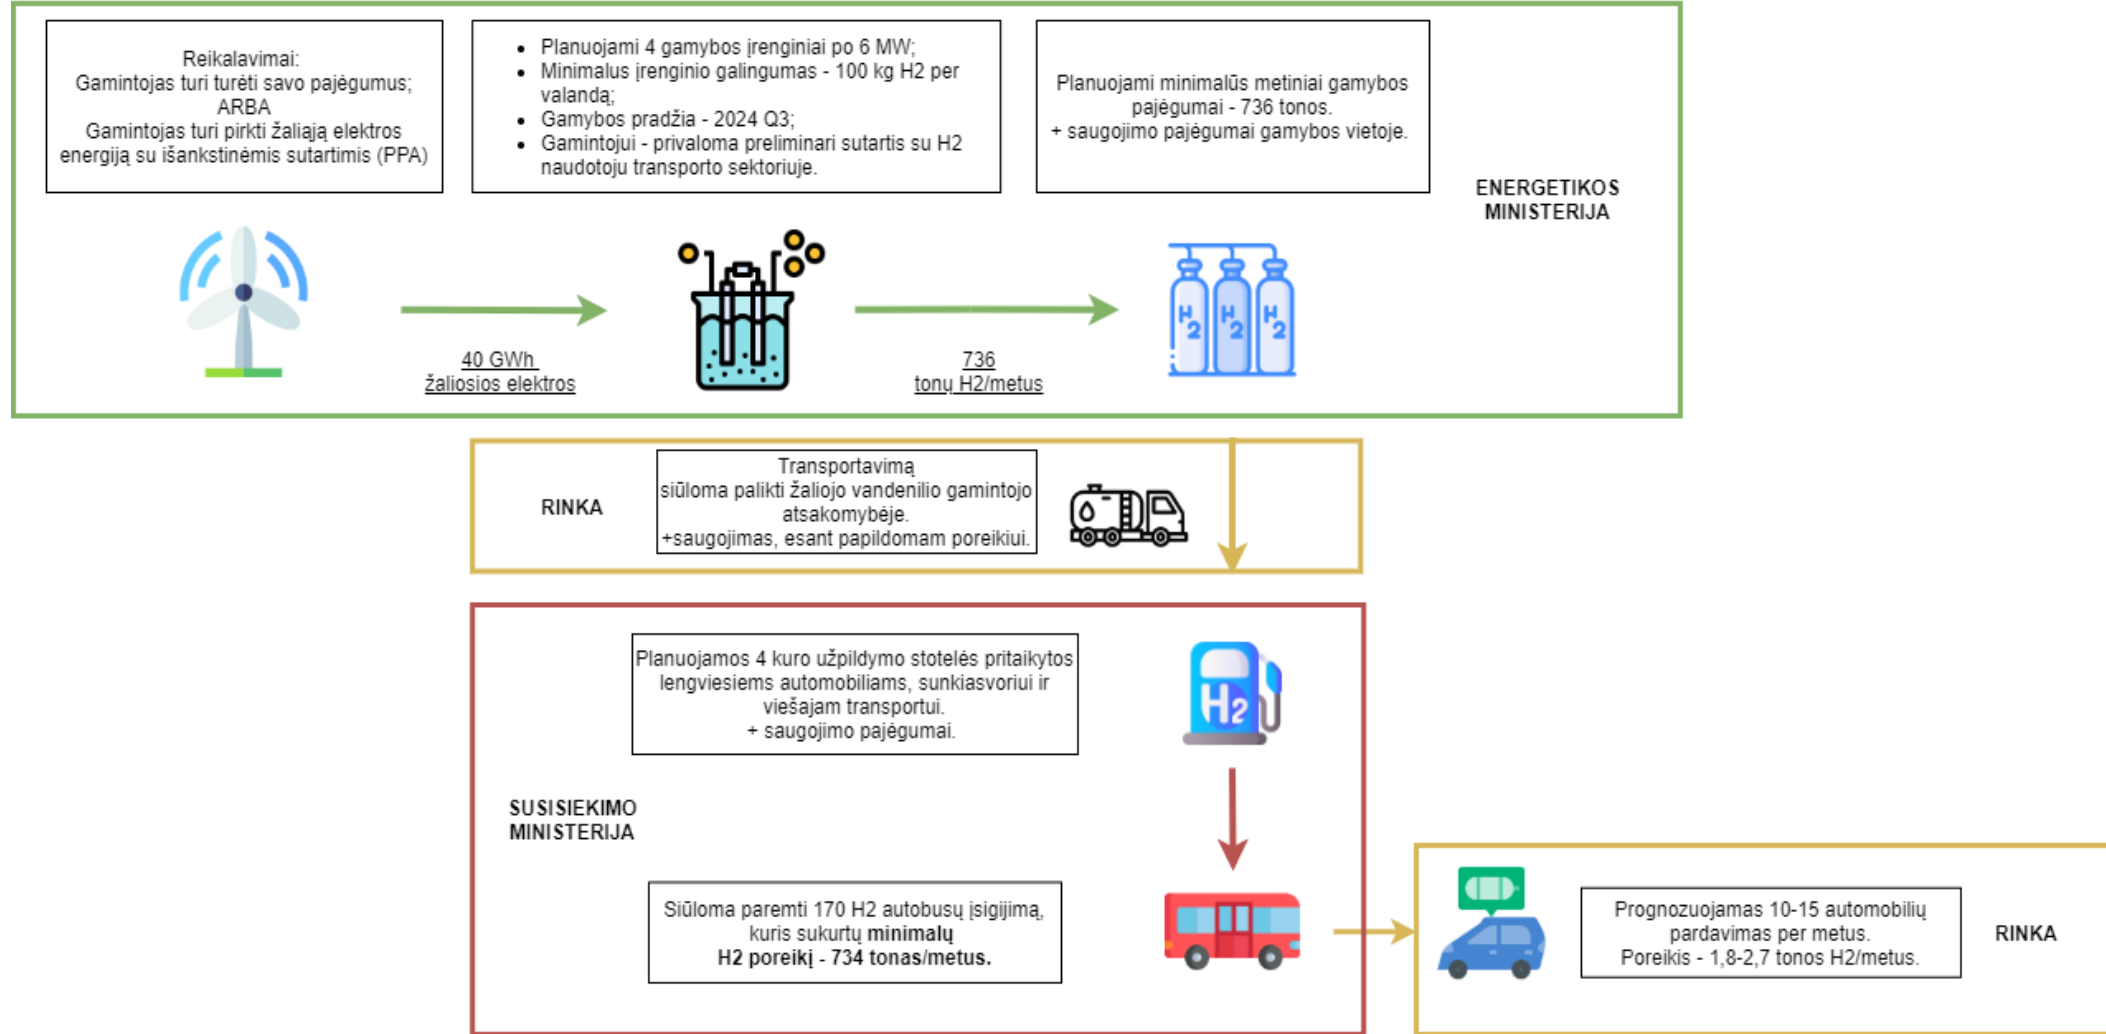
Reikalavimai:
Gamintojas turi turėti savo pajėgumus;
ARBA
Gamintojas turi pirkti žaliąją elektros energiją su išankstinėmis sutartimis (PPA)

- Planuojami 4 gamybos įrenginiai po 6 MW;
- Minimalus įrenginio galingumas - 100 kg H2 per valandą;
- Gamybos pradžia - 2024 Q3;
- Gamintojui - privaloma preliminari sutartis su H2 naudotoju transporto sektoriuje.

Planuojami minimalūs metiniai gamybos pajėgumai - 736 tonos.
+ saugojimo pajėgumai gamybos vietoje.

ENERGETIKOS MINISTERIJA

40 GWh
žaliosios elektros

736
tonų H2/metus

H2 H2 H2

RINKA

Transportavimą
siūloma palikti žaliojo vandenilio gamintojo atsakomybėje.
+saugojimas, esant papildomam poreikiui.

Planuojamos 4 kuro užpildymo stotelės pritaikytos lengviesiems automobiliams, sunkiasvoriui ir viešajam transportui.
+ saugojimo pajėgumai.

H2

SUSISIEKIMO MINISTERIJA

Siūloma paremti 170 H2 autobusų įsigijimą, kuris sukurtų **minimalų H2 poreikį - 734 tonas/metus.**

Prognozuojamas 10-15 automobilių pardavimas per metus.
Poreikis - 1,8-2,7 tonos H2/metus.

RINKA